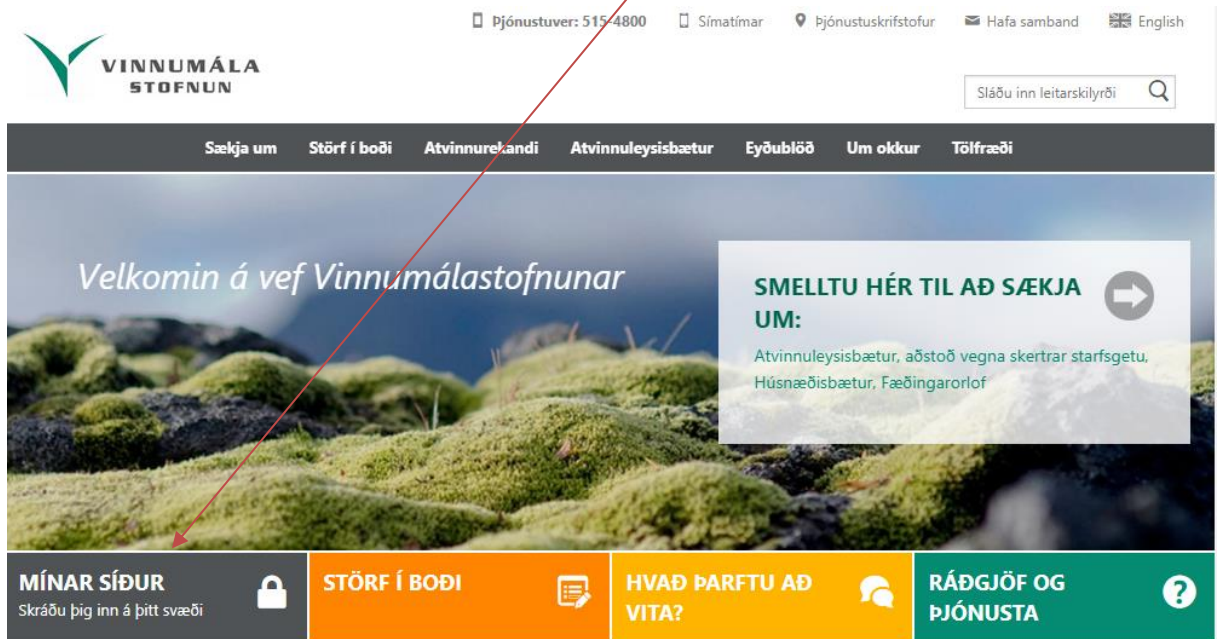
Þjónustuver: 515-4800  Símatímar  Þjónustuskrifstofur  Hafa samband  English

VINNUMÁLA STOFNUN

Sláðu inn leitarskilyrði

Sækja um  Störf í boði  Atvinnurekandi  Atvinnuleysisbætur  Eyðublöð  Um okkur  Tölfræði

Velkomin á vef Vinnumálastofnunar

SMELLTU HÉR TIL AÐ SÆKJA UM:

Atvinnuleysisbætur, aðstoð vegna skertrar starfsgetu, Húsnæðisbætur, Fæðingarorlof

MÍNAR SÍÐUR
Skráðu þig inn á þitt svæði

STÖRF Í BOÐI

HVAÐ ÞARFTU AÐ VITA?

RÁÐGJÖF OG ÞJÓNUSTA